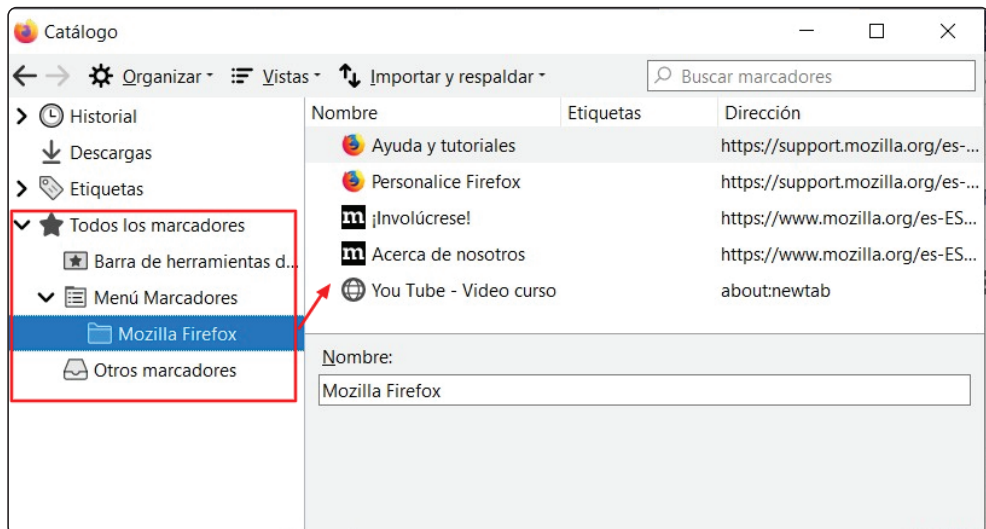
Catálogo

Organizar · Vistas · Importar y respaldar ·
Buscar marcadores

Historial
Descargas
Etiquetas
Todos los marcadores
Barra de herramientas d...
Menú Marcadores
Mozilla Firefox
Otros marcadores

| Nombre | Etiquetas | Dirección |
|---|---|---|
| Ayuda y tutoriales | | https://support.mozilla.org/es-... |
| Personalice Firefox | | https://support.mozilla.org/es-... |
| ¡Involúcrese! | | https://www.mozilla.org/es-ES... |
| Acerca de nosotros | | https://www.mozilla.org/es-ES... |
| You Tube - Video curso | | about:newtab |

Nombre:
Mozilla Firefox